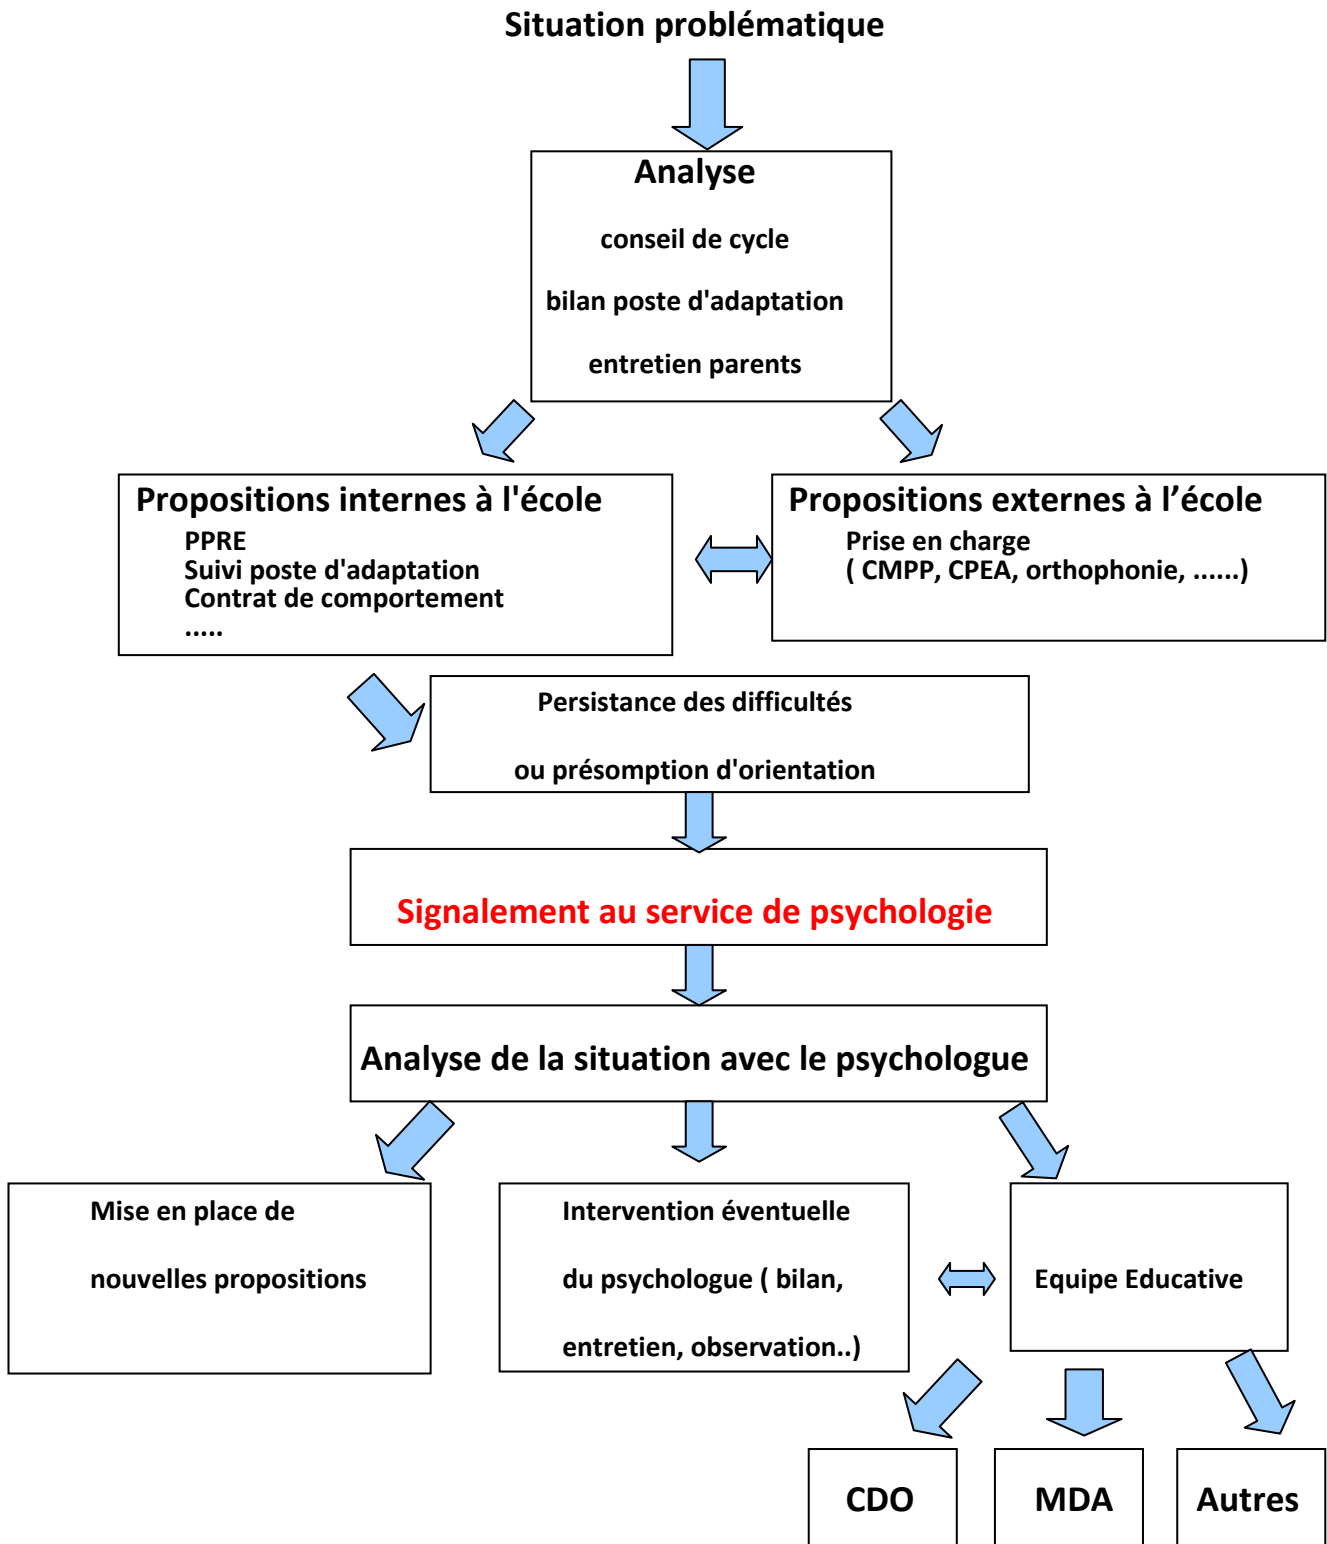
Situation problématique

Analyse

conseil de cycle

bilan poste d'adaptation

entretien parents

Propositions internes à l'école

PPRE
Suivi poste d'adaptation
Contrat de comportement
.....

Propositions externes à l’école

Prise en charge
( CMPP, CPEA, orthophonie, ......)

Persistance des difficultés

ou présomption d'orientation

Signalement au service de psychologie

Analyse de la situation avec le psychologue

Mise en place de

nouvelles propositions

Intervention éventuelle

du psychologue ( bilan,

entretien, observation..)

Equipe Educative

CDO

MDA

Autres